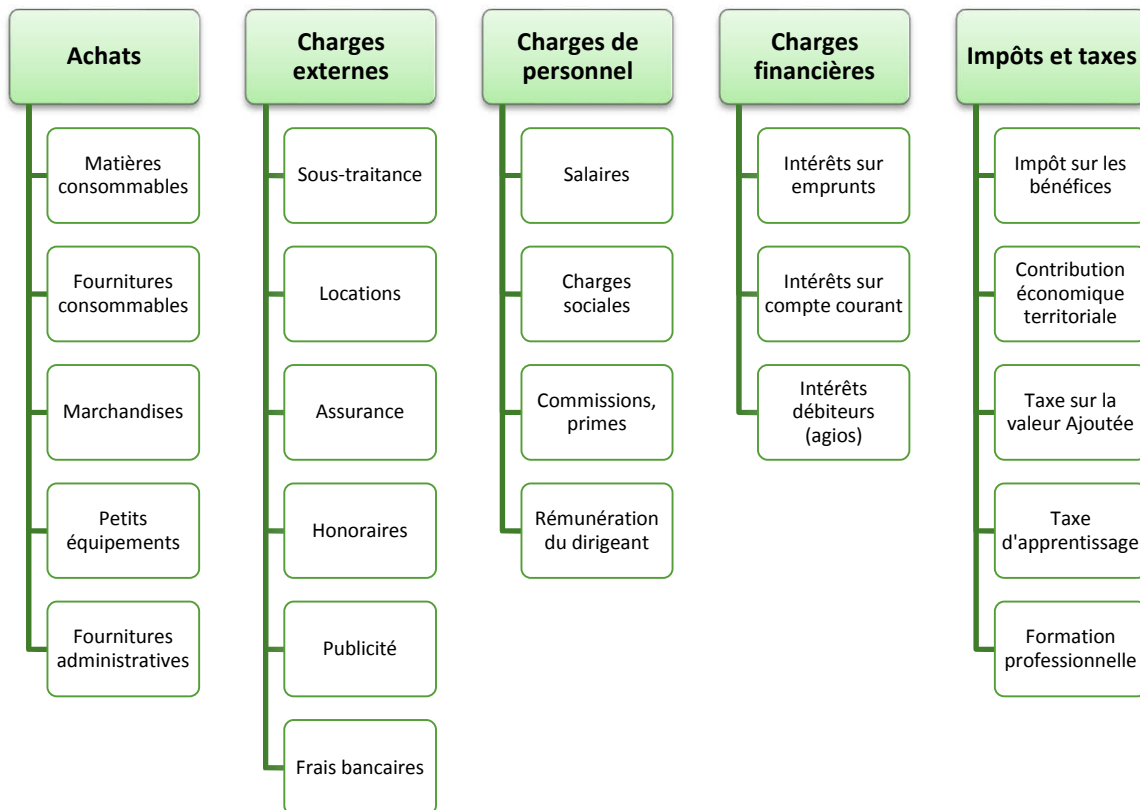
Achats

Matières consommables

Fournitures consommables

Marchandises

Petits équipements

Fournitures administratives

Charges externes

Sous-traitance

Locations

Assurance

Honoraires

Publicité

Frais bancaires

Charges de personnel

Salaires

Charges sociales

Commissions, primes

Rémunération du dirigeant

Charges financières

Intérêts sur emprunts

Intérêts sur compte courant

Intérêts débiteurs (agios)

Impôts et taxes

Impôt sur les bénéfices

Contribution économique territoriale

Taxe sur la valeur Ajoutée

Taxe d'apprentissage

Formation professionnelle